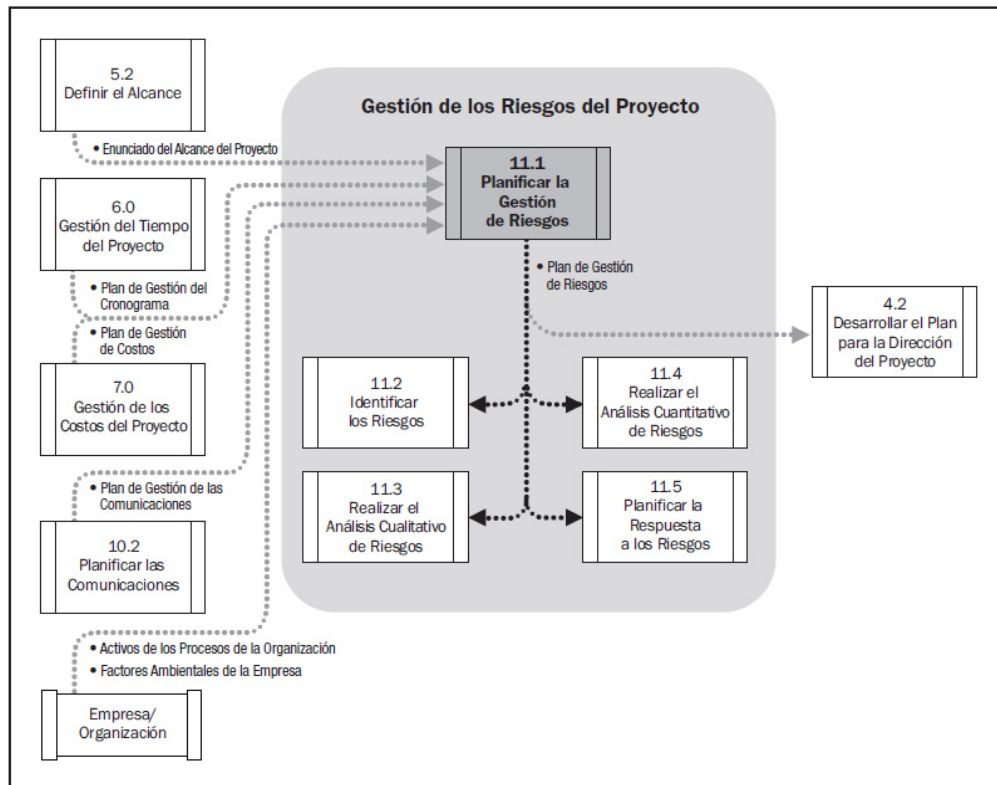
5.2
Definir el Alcance

• Enunciado del Alcance del Proyecto

6.0
Gestión del Tiempo del Proyecto

• Plan de Gestión del Cronograma

• Plan de Gestión de Costos

7.0
Gestión de los Costos del Proyecto

• Plan de Gestión de las Comunicaciones

10.2
Planificar las Comunicaciones

• Activos de los Procesos de la Organización
• Factores Ambientales de la Empresa

Empresa/
Organización

Gestión de los Riesgos del Proyecto

11.1
Planificar la Gestión de Riesgos

• Plan de Gestión de Riesgos

4.2
Desarrollar el Plan para la Dirección del Proyecto

11.2
Identificar los Riesgos

11.4
Realizar el Análisis Cuantitativo de Riesgos

11.3
Realizar el Análisis Cualitativo de Riesgos

11.5
Planificar la Respuesta a los Riesgos